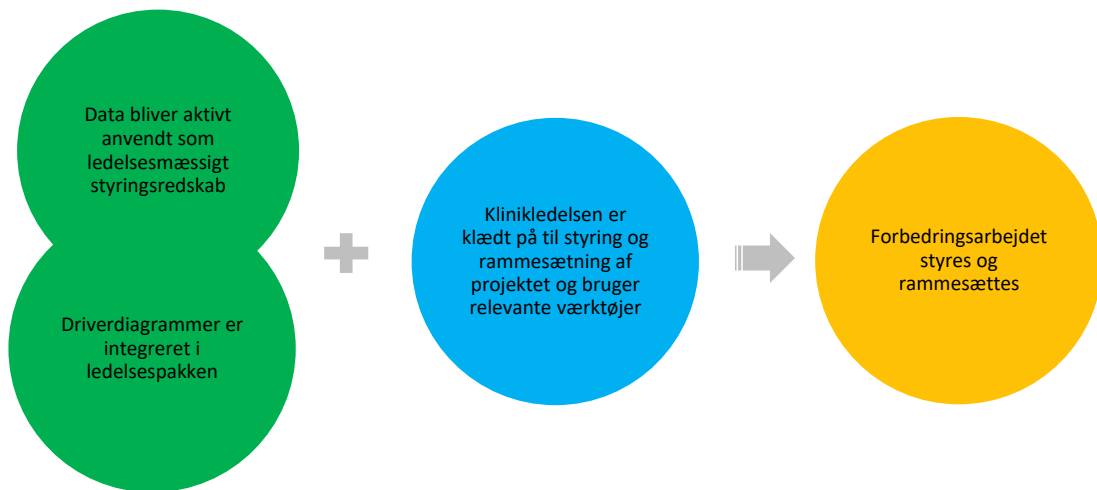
Data bliver aktivt anvendt som ledelsesmæssigt styringsredskab

Driverdiagrammer er integreret i ledelsespakken

Klinikledelsen er klædt på til styring og rammesætning af projektet og bruger relevante værktøjer

Forbedringsarbejdet styres og rammesættes